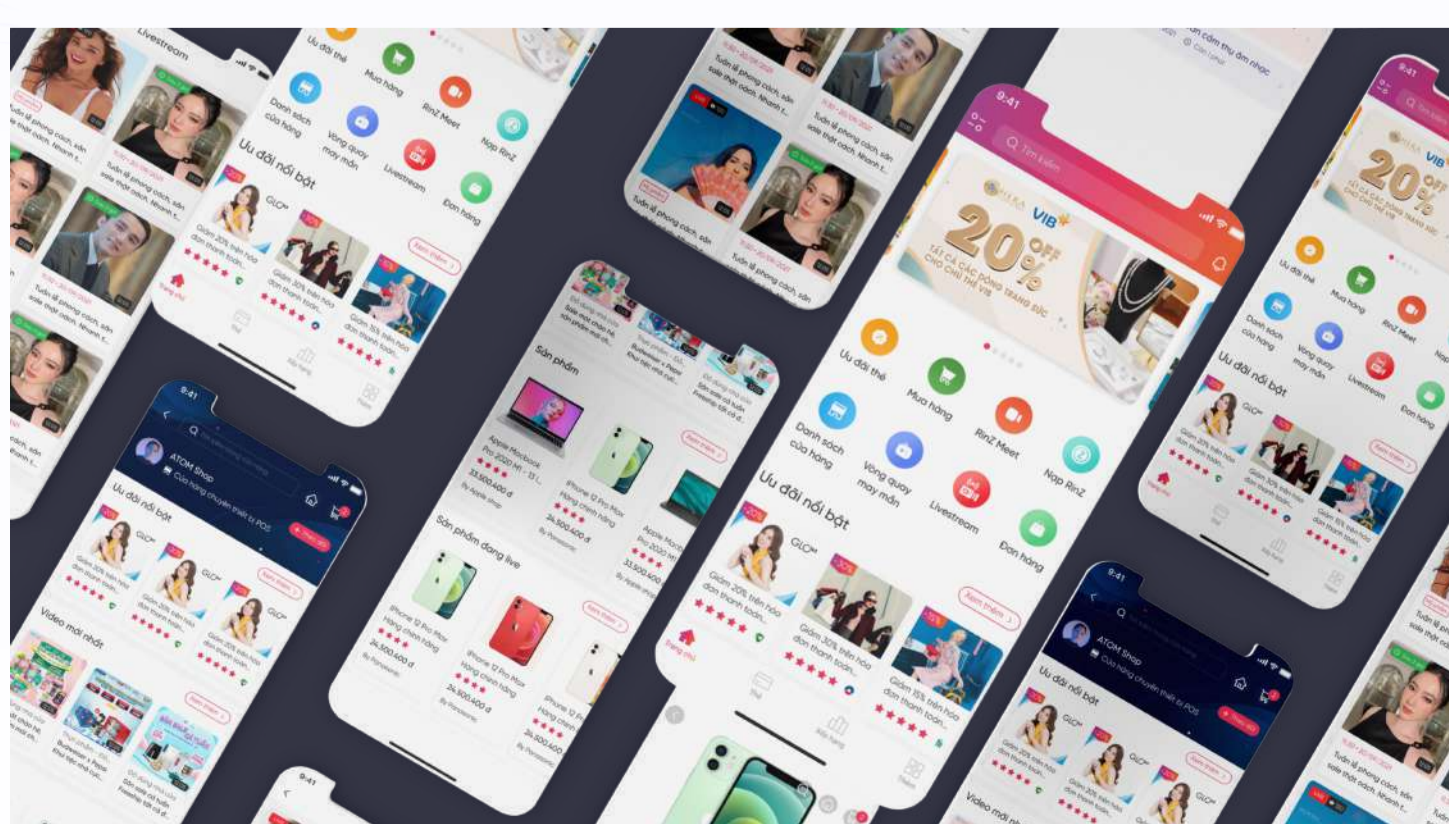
Livestream

Tuần lễ phong cách, sức sale thật oách. Nhanh t...

Tuần lễ phong cách, sức sale thật oách. Nhanh t...

Ưu đãi thẻ
Mua hàng
Danh sách cửa hàng
RinZ Meet
Vòng quay may mắn
Nạp RinZ
Livestream
Đơn hàng

Ưu đãi nổi bật
Xem thêm
GLO
Giảm 20% trên hóa đơn thanh toán...
Giảm 30% trên hóa đơn thanh toán...
Giảm 15% trên hóa đơn thanh toán...

Trang chủ

Tuần lễ phong cách, sức sale thật oách. Nhanh t...

9:41
Tìm kiếm
VIB
20% OFF
TẤT CẢ CÁC DÒNG TRANG SỨC CHO CHỦ THẺ VIB

Ưu đãi thẻ
Mua hàng
RinZ Meet
Danh sách cửa hàng
Vòng quay may mắn
Nạp RinZ
Livestream
Đơn hàng

Ưu đãi nổi bật
Xem thêm
GLO
Giảm 20% trên hóa đơn thanh toán...
Giảm 30% trên hóa đơn thanh toán...
Giảm 15% trên hóa đơn thanh toán...
Trang chủ

9:41
ATOM Shop
Cửa hàng chuyên thiết bị POS
Ưu đãi nổi bật
Xem thêm
Video mới nhất

Sản phẩm
Apple Macbook Pro 2020 M1 - 13 I...
33.500.000 đ
By Apple shop
iPhone 12 Pro Max Hàng chính hãng
24.500.400 đ
By Panasonic
Sản phẩm đang live
iPhone 12 Pro Max Hàng chính hãng
24.500.400 đ
By Panasonic
Xem thêm

9:41
ATOM Shop
Cửa hàng chuyên thiết bị POS
Ưu đãi nổi bật
Xem thêm
Video mới nhất

Tuần lễ phong cách, sức sale thật oách. Nhanh t...